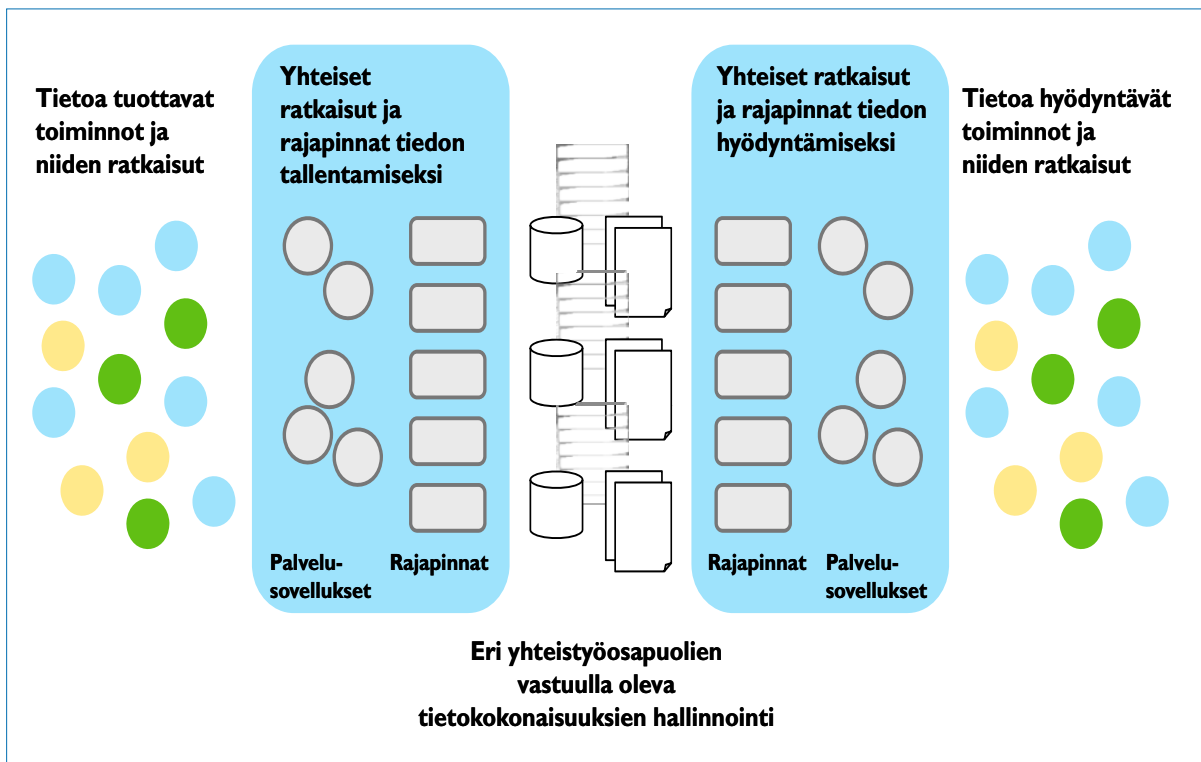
Tietoa tuottavat toiminnot ja niiden ratkaisut

Yhteiset ratkaisut ja rajapinnat tiedon tallentamiseksi

Palvelu-sovellukset

Rajapinnat

Yhteiset ratkaisut ja rajapinnat tiedon hyödyntämiseksi

Rajapinnat

Palvelu-sovellukset

Tietoa hyödyntävät toiminnot ja niiden ratkaisut

Eri yhteistyöosapuolien vastuulla oleva tietokokonaisuuksien hallinnointi